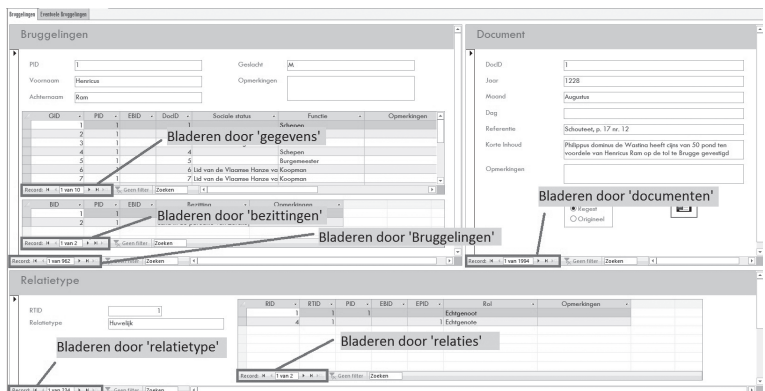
Bruggelingen | Eventuele Bruggelingen

Bruggelingen

PID 1
Geslacht M
Voornaam Henricus
Opmerkingen
Achternaam Ram

| GID | PID | EBID | DocID | Sociale status | Functie | Opmerkingen |
|---|---|---|---|---|---|---|
| 1 | 1 | | 1 | | Schepen | |
| 2 | 1 | | | | | |
| 3 | 1 | | | | | |
| 4 | 1 | | 4 | | Schepen | |
| 5 | 1 | | 5 | | Burgemeester | |
| 6 | 1 | | 6 | Lid van de Vlaamse Hanze vo | Koopman | |
| 7 | 1 | | 7 | Lid van de Vlaamse Hanze vo | Koopman | |

Bladeren door 'gegevens'

Record: 1 van 10 Geen filter Zoeken

| BID | PID | EBID | Bezitting | Opmerkingen |
|---|---|---|---|---|
| 1 | 1 | | | |
| 2 | 1 | | | |

Bladeren door 'bezittingen'

Record: 1 van 2 Geen filter Zoeken

Bladeren door 'Bruggelingen'

Record: 1 van 962 Geen filter Zoeken

Document

DocID 1
Jaar 1228
Maand Augustus
Dag
Referentie Schouteet, p. 17 nr. 12
Korte Inhoud Philippus dominus de Wastina heeft cijns van 50 pond ten voordele van Henricus Ram op de tol te Brugge gevestigd
Opmerkingen

Bladeren door 'documenten'

Regest
Origineel

Record: 1 van 1994 Geen filter Zoeken

Relatietype

RTID 1
Relatietype Huwelijk

| RID | RTID | PID | EBID | EPID | Rol | Opmerkingen |
|---|---|---|---|---|---|---|
| 1 | 1 | 1 | | | Echtgenoot | |
| 4 | 1 | | | 1 | Echtgenote | |

Bladeren door 'relatietype'

Bladeren door 'relaties'

Record: 1 van 2 Geen filter Zoeken

Record: 1 van 234 Geen filter Zoeken